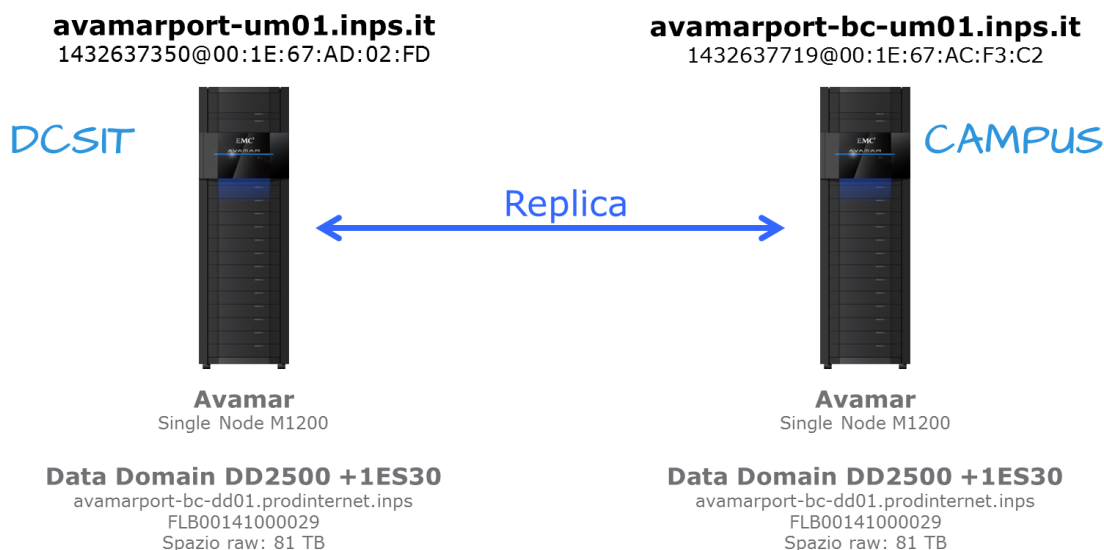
avamarport-um01.inps.it
1432637350@00:1E:67:AD:02:FD

DCSIT

EMC²
AVAMAR

Avamar
Single Node M1200

Data Domain DD2500 +1ES30
avamarport-bc-dd01.prodinternet.inps
FLB00141000029
Spazio raw: 81 TB

Replica

avamarport-bc-um01.inps.it
1432637719@00:1E:67:AC:F3:C2

CAMPUS

EMC²
AVAMAR

Avamar
Single Node M1200

Data Domain DD2500 +1ES30
avamarport-bc-dd01.prodinternet.inps
FLB00141000029
Spazio raw: 81 TB